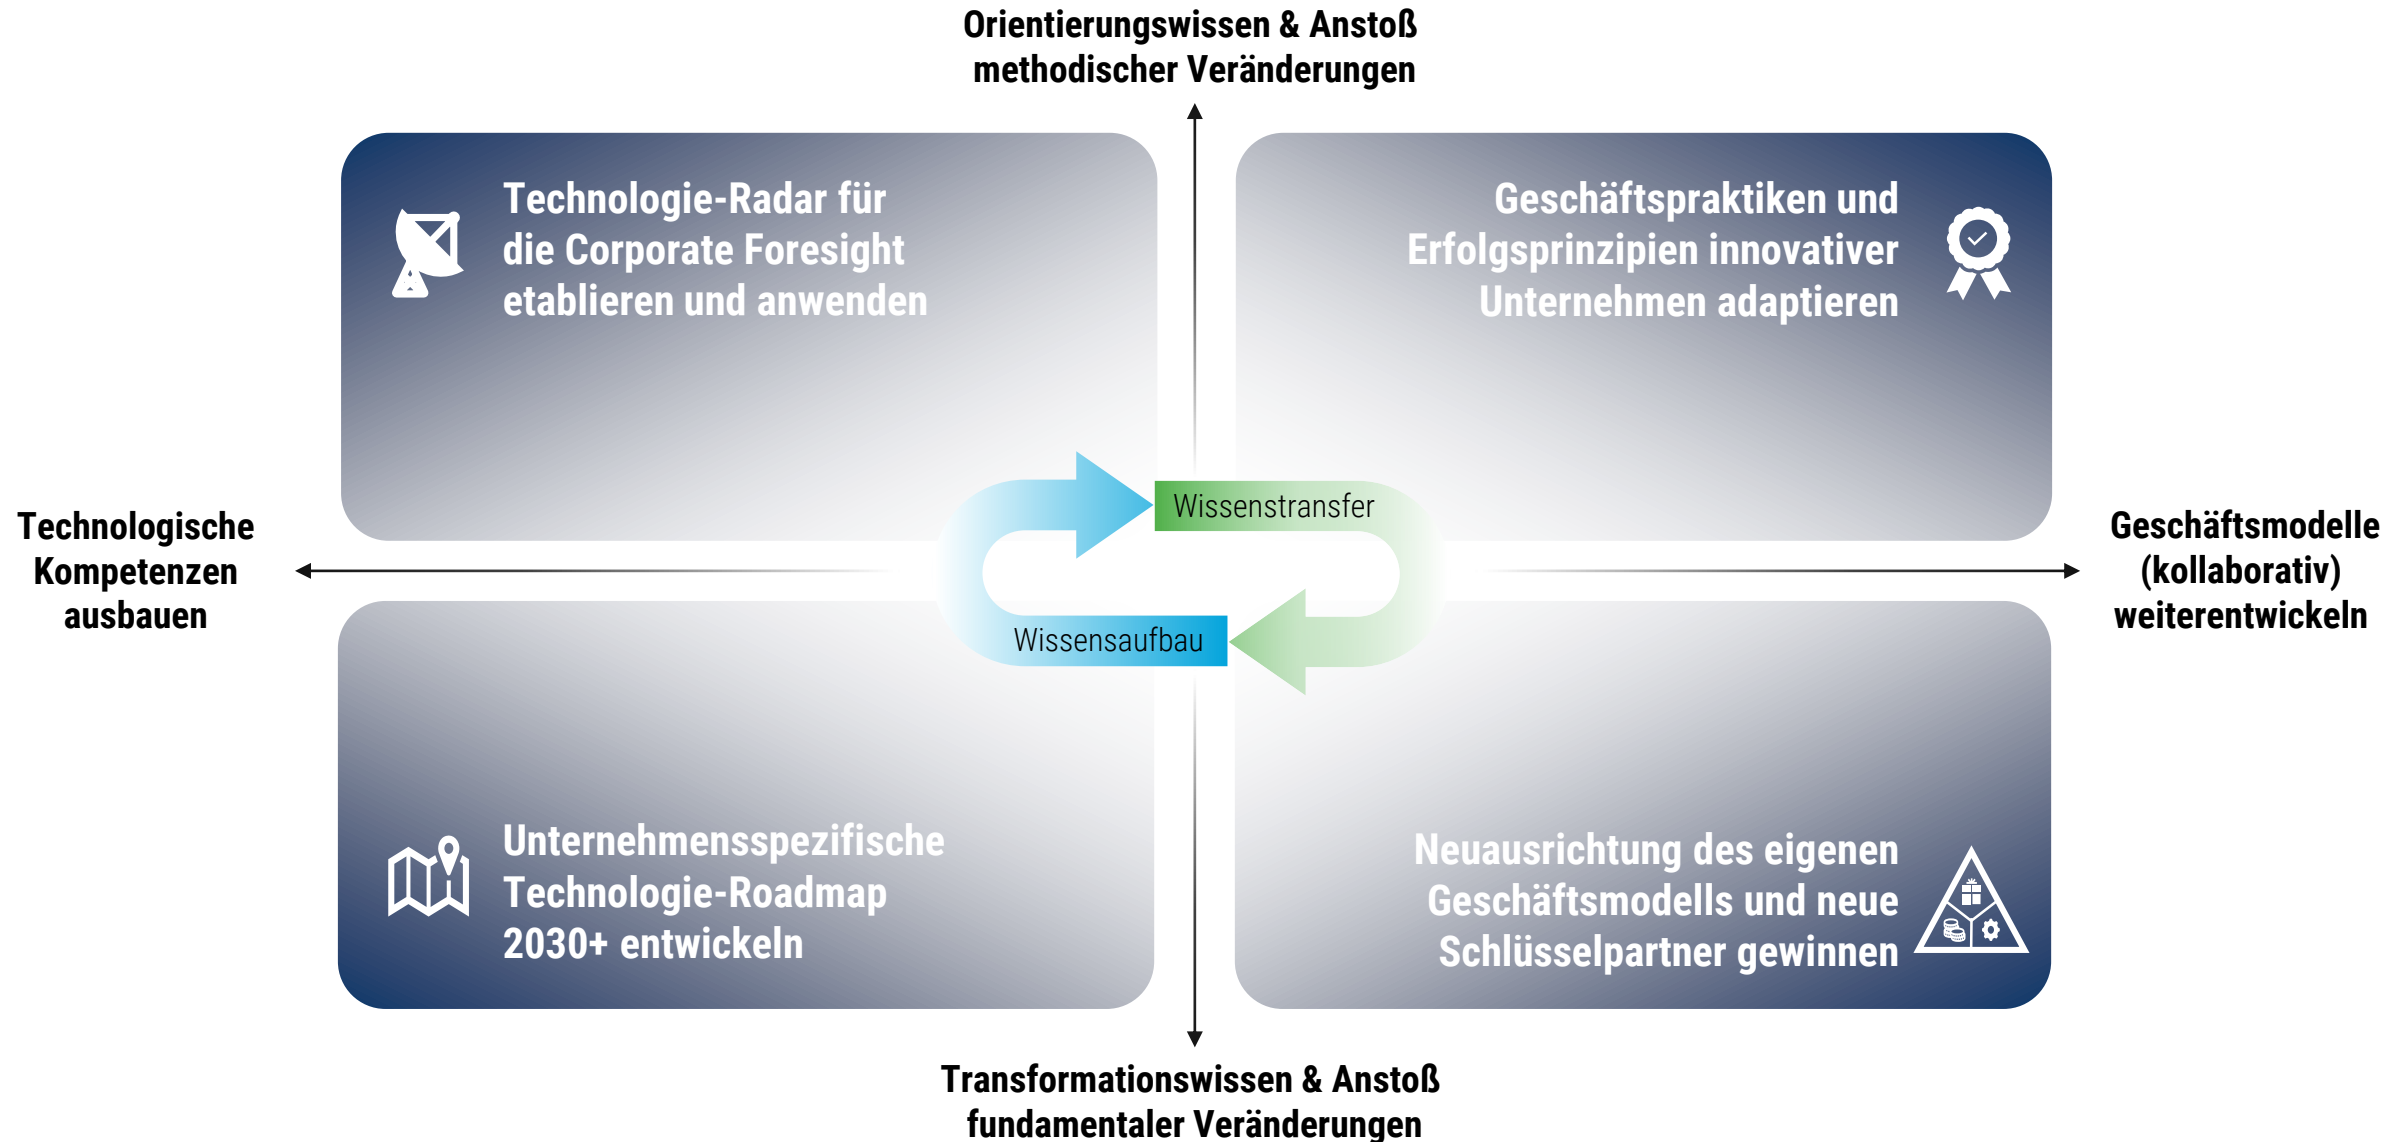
Orientierungswissen & Anstoß methodischer Veränderungen

Technologie-Radar für die Corporate Foresight etablieren und anwenden

Geschäftspraktiken und Erfolgsprinzipien innovativer Unternehmen adaptieren

Technologische Kompetenzen ausbauen

Wissenstransfer

Wissensaufbau

Geschäftsmodelle (kollaborativ) weiterentwickeln

Unternehmensspezifische Technologie-Roadmap 2030+ entwickeln

Neuausrichtung des eigenen Geschäftsmodells und neue Schlüsselpartner gewinnen

Transformationswissen & Anstoß fundamentaler Veränderungen